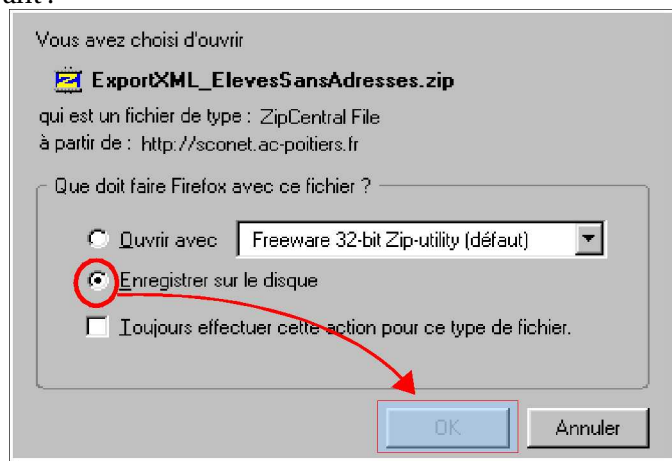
Vous avez choisi d'ouvrir

ExportXML_ElevesSansAdresses.zip

qui est un fichier de type : ZipCentral File
à partir de : http://sconet.ac-poitiers.fr

Que doit faire Firefox avec ce fichier ?

Ouvrir avec Freeware 32-bit Zip-utility (défaut)

Enregistrer sur le disque

Toujours effectuer cette action pour ce type de fichier.

OK Annuler